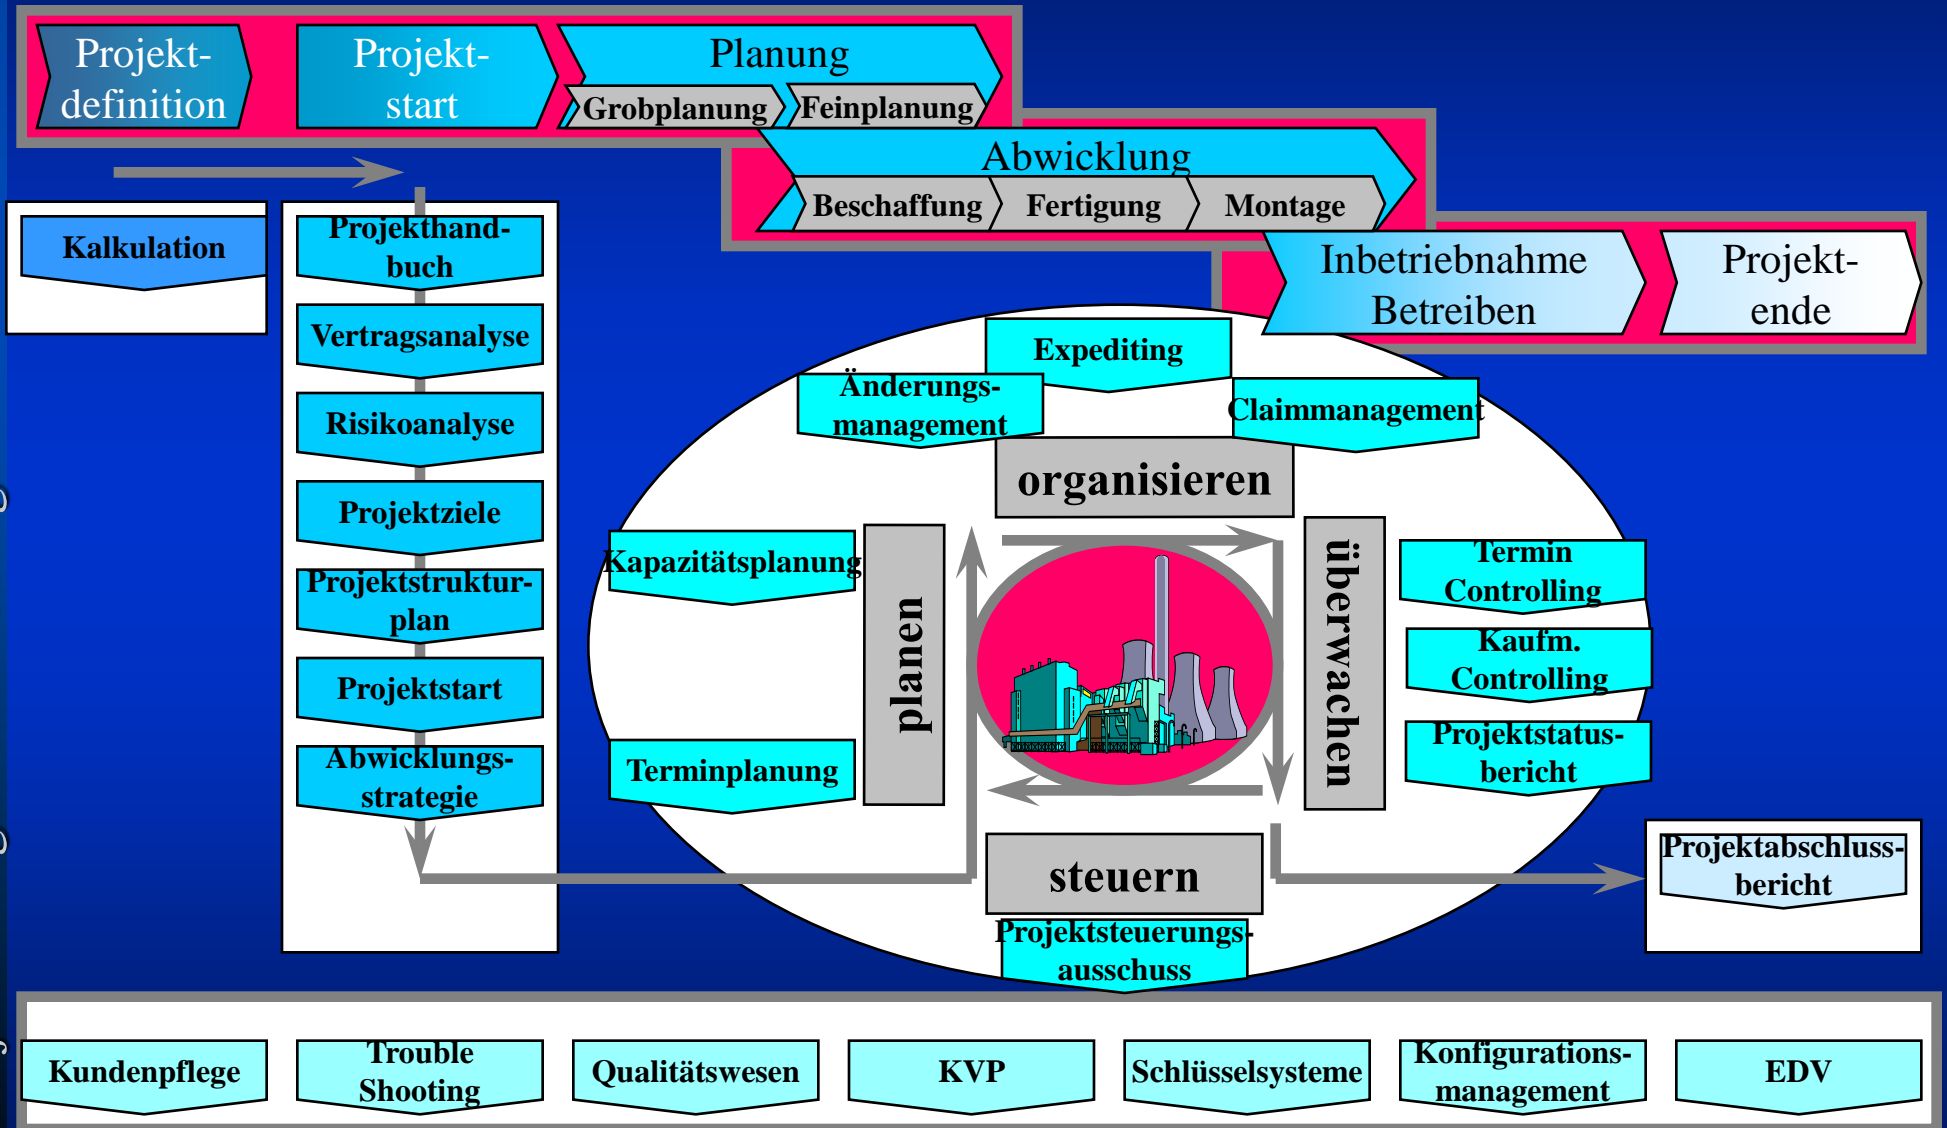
Projektdefinition

Projektstart

Planung

Grobplanung

Feinplanung

Abwicklung

Beschaffung

Fertigung

Montage

Inbetriebnahme Betreiben

Projektende

Kalkulation

Projekthandbuch

Vertragsanalyse

Risikoanalyse

Projektziele

Projektstrukturplan

Projektstart

Abwicklungsstrategie

Expediting

Änderungsmanagement

Claimmanagement

organisieren

Kapazitätsplanung

planen

überwachen

Termin Controlling

Kaufm. Controlling

Projektstatusbericht

Terminplanung

steuern

Projektsteuerungsausschuss

Projektabschlussbericht

Kundenpflege

Trouble Shooting

Qualitätswesen

KVP

Schlüsselsysteme

Konfigurationsmanagement

EDV